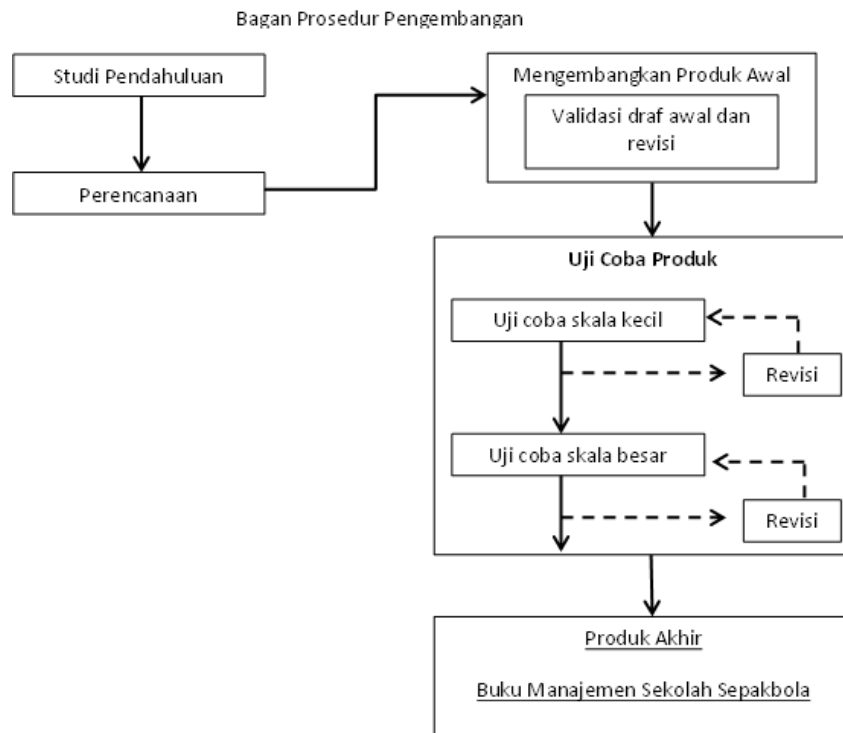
Bagan Prosedur Pengembangan

Studi Pendahuluan

Perencanaan

Mengembangkan Produk Awal

Validasi draf awal dan revisi

Uji Coba Produk

Uji coba skala kecil

Revisi

Uji coba skala besar

Revisi

Produk Akhir

Buku Manajemen Sekolah Sepakbola